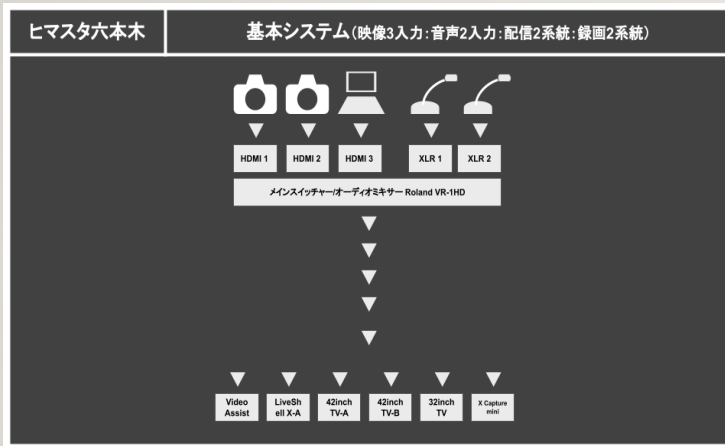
ヒマスタ六本木

基本システム（映像3入力：音声2入力：配信2系統：録画2系統）

HDMI 1
HDMI 2
HDMI 3
XLR 1
XLR 2

メインスイッチャー/オーディオミキサー Roland VR-1HD

Video Assist
LiveShell X-A
42inch TV-A
42inch TV-B
32inch TV
X Capture mini